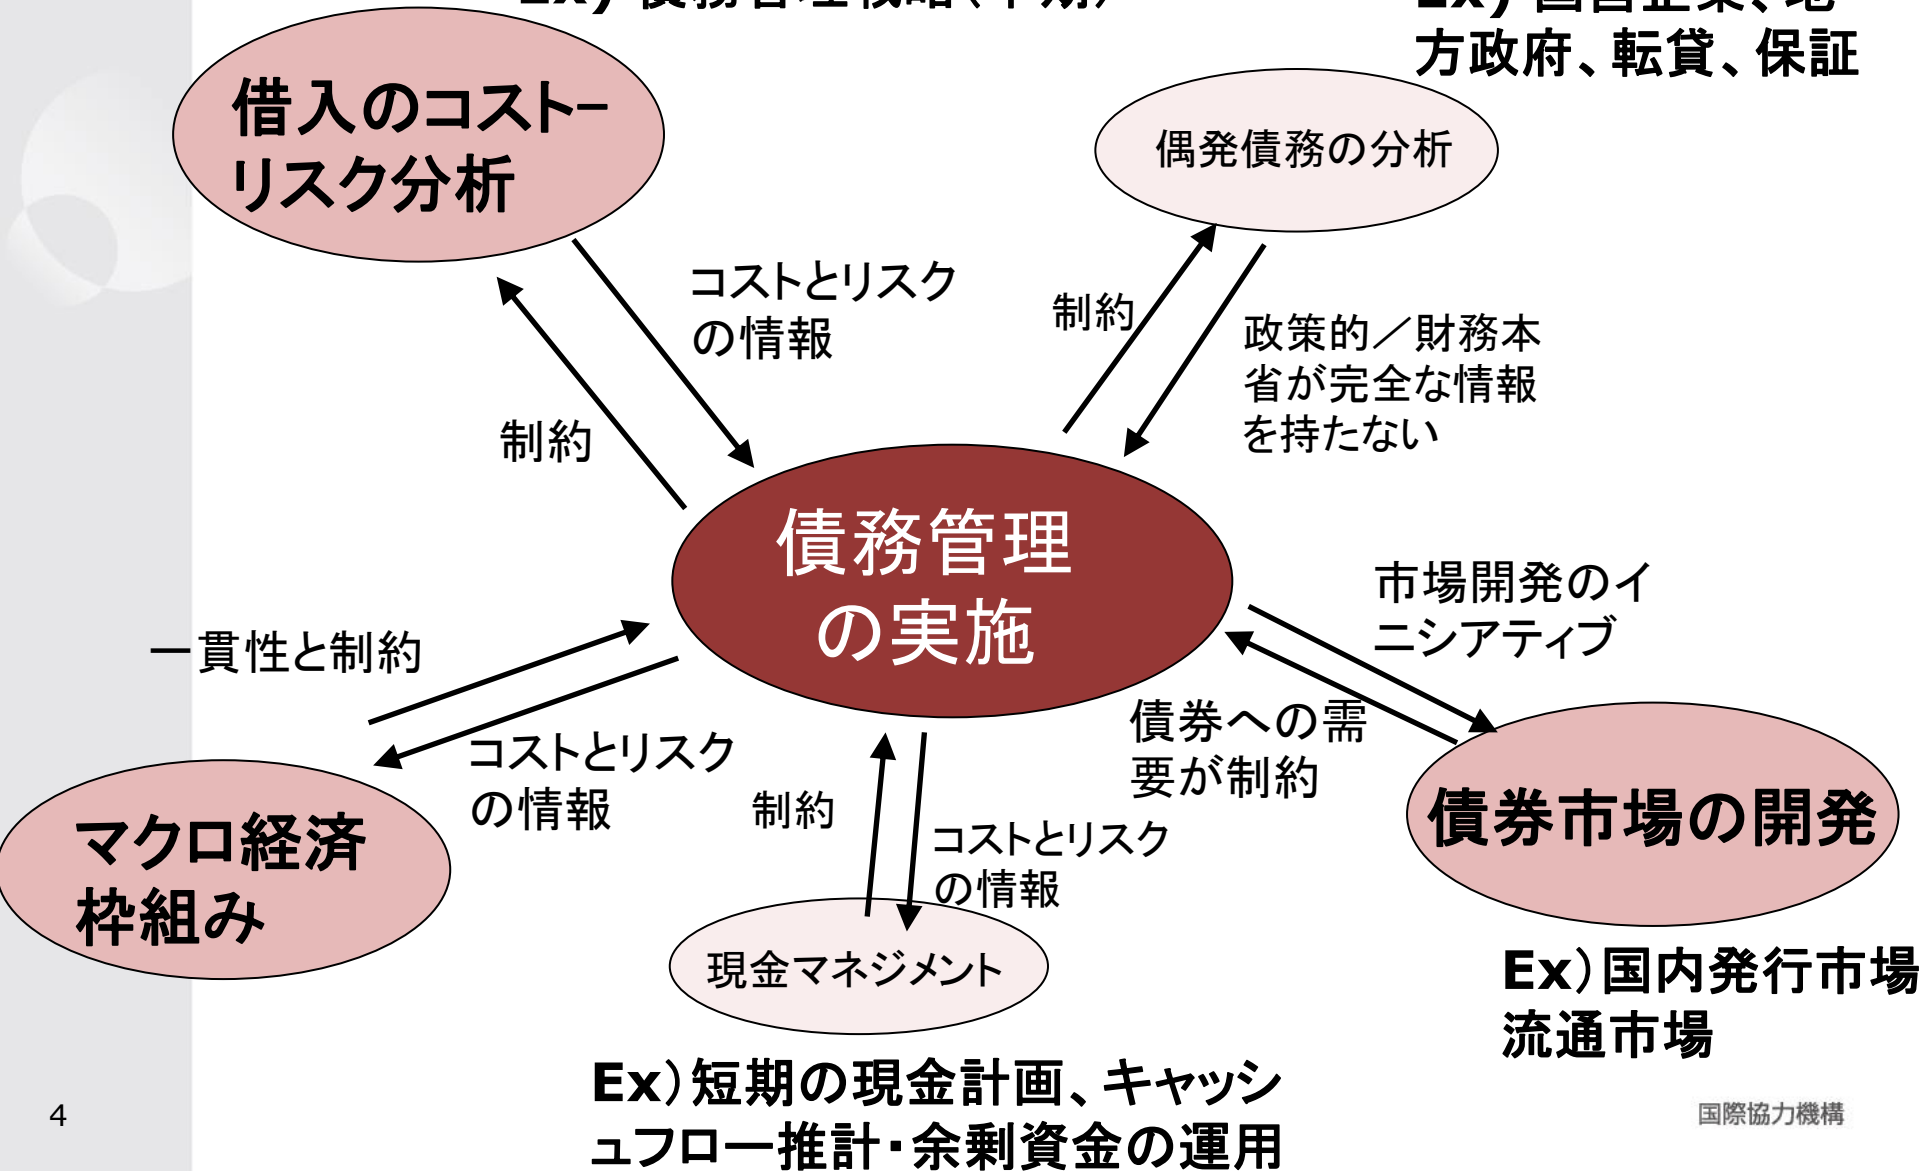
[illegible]

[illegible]方政府、転貸、保証

借入のコスト–リスク分析

偶発債務の分析

コストとリスクの情報

制約

制約

政策的／財務本省が完全な情報を持たない

債務管理の実施

市場開発のイニシアティブ

一貫性と制約

債券への需要が制約

コストとリスクの情報

制約

コストとリスクの情報

マクロ経済枠組み

債券市場の開発

現金マネジメント

Ex）国内発行市場流通市場

Ex）短期の現金計画、キャッシュフロー推計・余剰資金の運用

4

国際協力機構